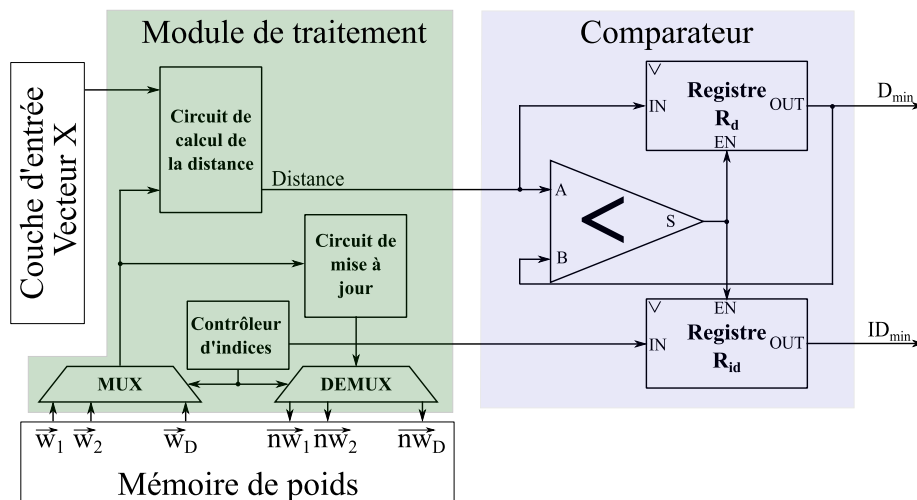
Module de traitement

Comparateur

Couche d'entrée Vecteur X

Circuit de calcul de la distance

Distance

Circuit de mise à jour

Contrôleur d'indices

MUX

DEMUX

$\overrightarrow{w_1}$ $\overrightarrow{w_2}$ $\overrightarrow{w_D}$ $\overrightarrow{nw_1}$ $\overrightarrow{nw_2}$ $\overrightarrow{nw_D}$

Mémoire de poids

Registre $R_d$

IN

OUT

EN

$D_{min}$

A

B

S

<

Registre $R_{id}$

IN

OUT

EN

$ID_{min}$